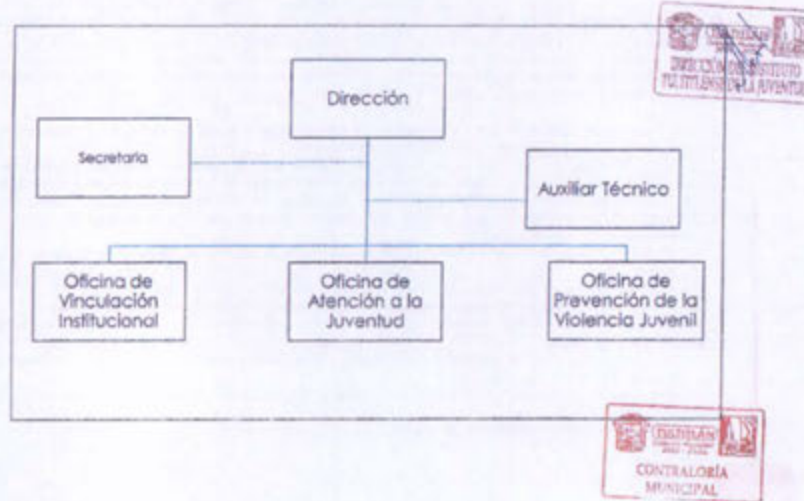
Dirección

Secretaria

Auxiliar Técnico

Oficina de Vinculación Institucional

Oficina de Atención a la Juventud

Oficina de Prevención de la Violencia Juvenil

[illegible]
DIRECCIÓN DEL INSTITUTO TULTITLENSE DE LA JUVENTUD

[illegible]
CONTRALORÍA MUNICIPAL